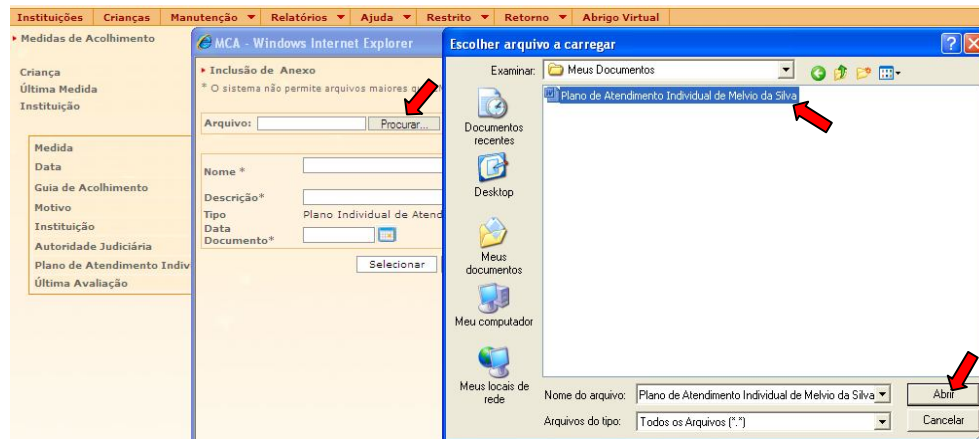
Instituições | Crianças | Manutenção ▼ | Relatórios ▼ | Ajuda ▼ | Restrito ▼ | Retorno ▼ | Abrigo Virtual

Medidas de Acolhimento

Criança
Última Medida
Instituição

Medida
Data
Guia de Acolhimento
Motivo
Instituição
Autoridade Judiciária
Plano de Atendimento Indiv
Última Avaliação

MCA - Windows Internet Explorer

Inclusão de Anexo
* O sistema não permite arquivos maiores q

Arquivo: Procurar...

Nome *
Descrição*
Tipo Plano Individual de Atend
Data Documento*

Selecionar

Escolher arquivo a carregar

Examinar: Meus Documentos

Plano de Atendimento Individual de Melvio da Silva

Documentos recentes
Desktop
Meus documentos
Meu computador
Meus locais de rede

Nome do arquivo: Plano de Atendimento Individual de Melvio da Silva
Arquivos do tipo: Todos os Arquivos (*.*)

Abrir
Cancelar